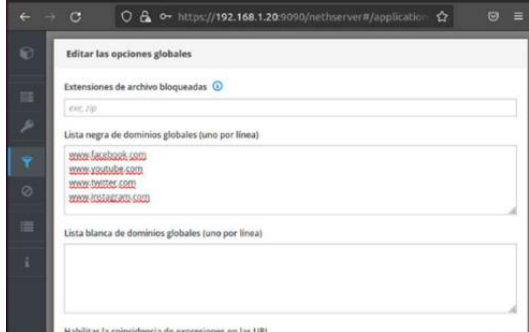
https://192.168.1.20:9090/nethserver#/application

Editar las opciones globales

Extensiones de archivo bloqueadas

exe, zip

Lista negra de dominios globales (uno por línea)

www.facebook.com
www.youtube.com
www.twitter.com
www.instagram.com

Lista blanca de dominios globales (uno por línea)

Habilitar la coincidencia de expresiones en las URL